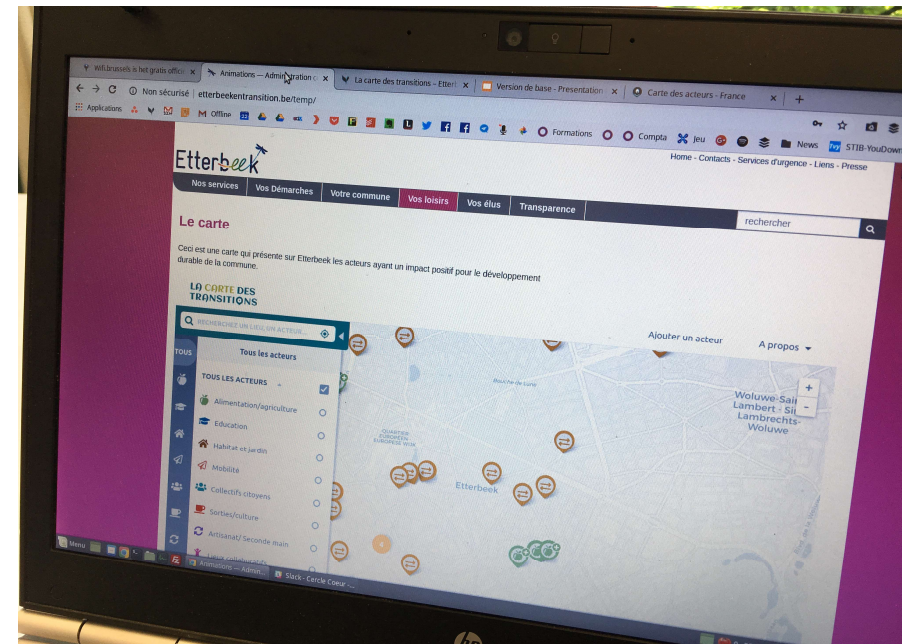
Wifi.brussels is het gratis offici ×
Animations — Administration c ×
La carte des transitions - Etter ×
Version de base - Presentation ×
Carte des acteurs - France ×

Non sécurisé | etterbeekentransition.be/temp/

Applications
Offline
Formations
Compta
Jeu
News
STIB-YouDown

Etterbeek

Home - Contacts - Services d'urgence - Liens - Presse

Nos services
Vos Démarches
Votre commune
Vos loisirs
Vos élus
Transparence

rechercher

Le carte

Ceci est une carte qui présente sur Etterbeek les acteurs ayant un impact positif pour le développement durable de la commune.

LA CARTE DES TRANSITIONS

RECHERCHEZ UN LIEU, UN ACTEUR...

Ajouter un acteur
A propos

TOUS
Tous les acteurs
TOUS LES ACTEURS
Alimentation/agriculture
Education
Habitat et jardin
Mobilité
Collectifs citoyens
Sorties/culture
Artisanat/ Seconde main
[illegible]

Etterbeek
QUARTIER EUROPÉEN EUROPESE WIJK
Woluwe-Saint-Lambert - Sint-Lambrechts-Woluwe

Menu
Animations — Admin...
Slack - Cercle Coeur ...